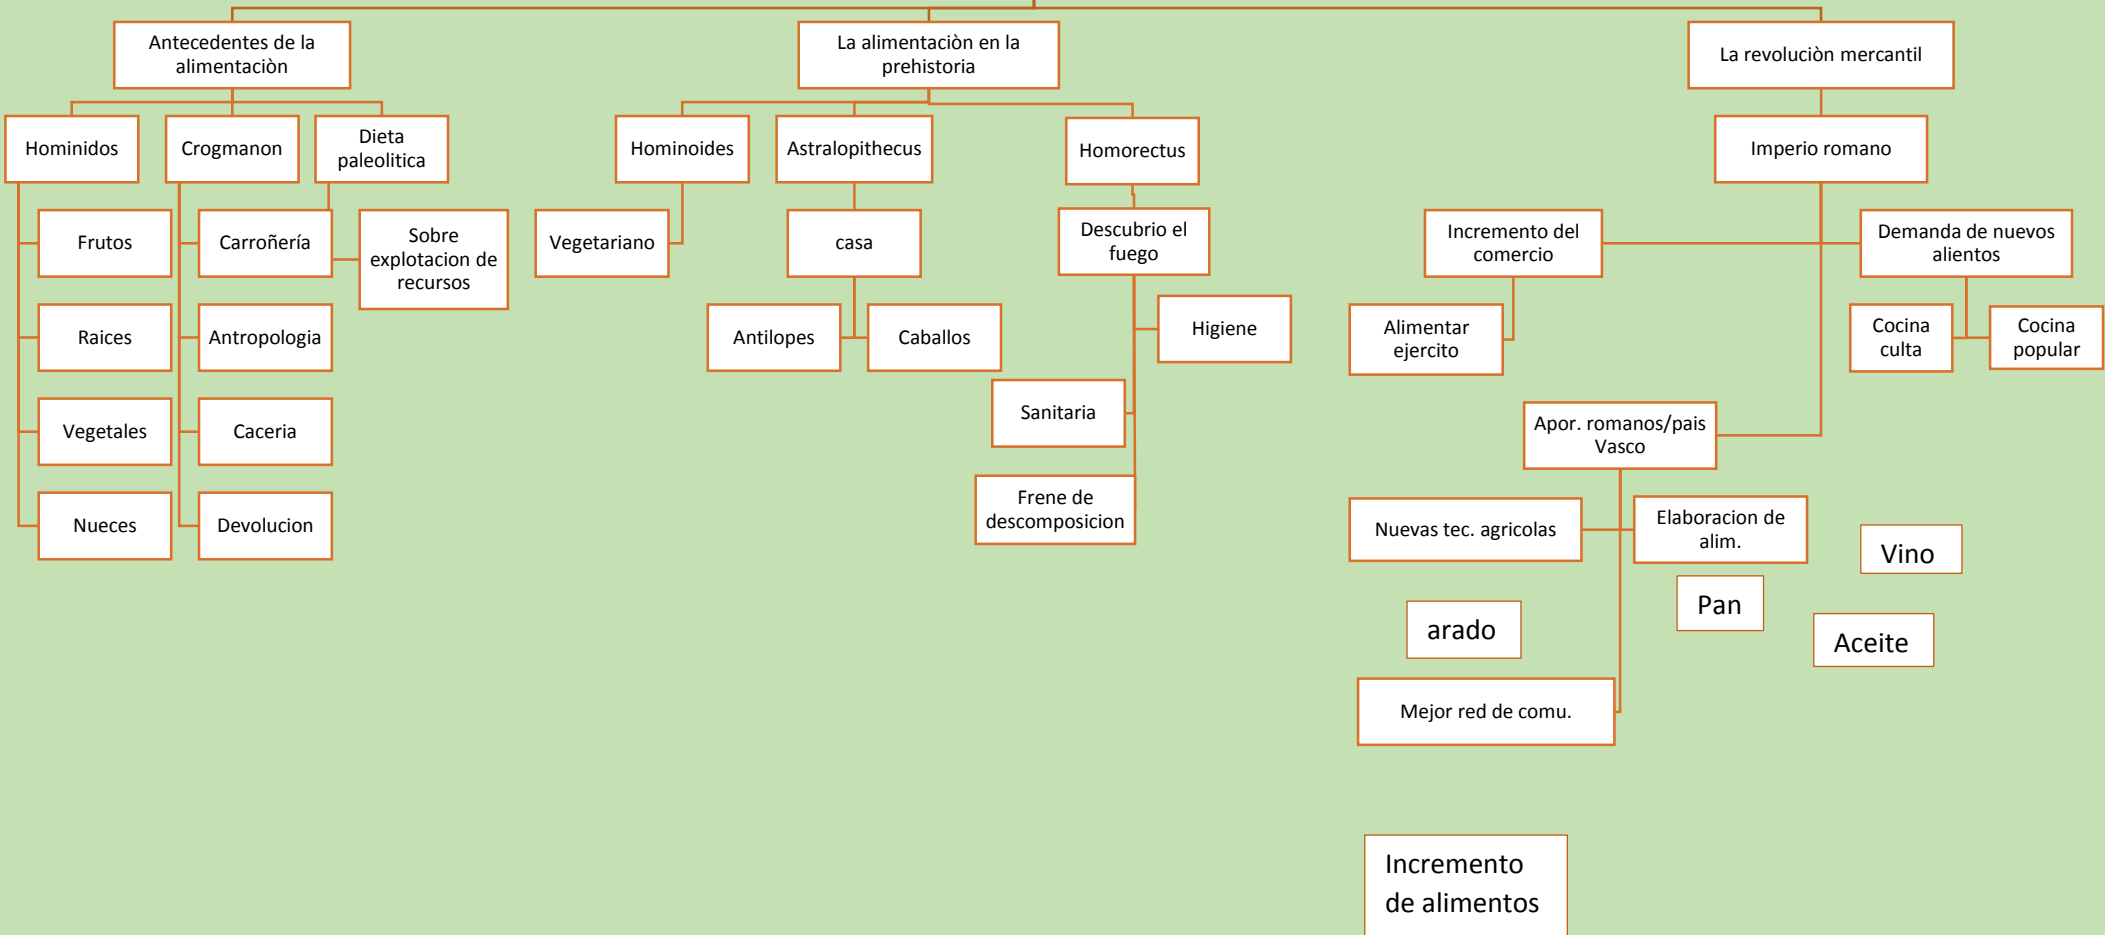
Antecedentes de la alimentaciòn

Hominidos

Frutos

Raices

Vegetales

Nueces

Crogmanon

Carroñería

Antropologia

Caceria

Devolucion

Dieta paleolitica

Sobre explotacion de recursos

La alimentaciòn en la prehistoria

Hominoides

Vegetariano

Astralopithecus

casa

Antilopes

Caballos

Homorectus

Descubrio el fuego

Higiene

Sanitaria

Frene de descomposicion

La revoluciòn mercantil

Imperio romano

Incremento del comercio

Alimentar ejercito

Demanda de nuevos alientos

Cocina culta

Cocina popular

Apor. romanos/pais Vasco

Nuevas tec. agricolas

Elaboracion de alim.

Vino

Pan

Aceite

arado

Mejor red de comu.

Incremento de alimentos